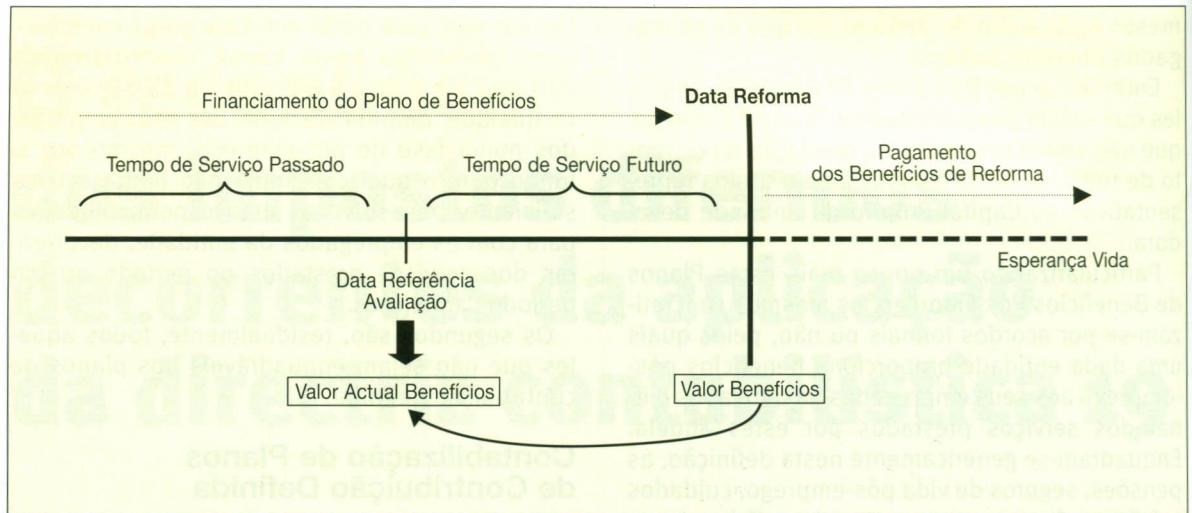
Financiamento do Plano de Benefícios

Data Reforma

Tempo de Serviço Passado

Tempo de Serviço Futuro

Pagamento dos Benefícios de Reforma

Esperança Vida

Data Referência Avaliação

Valor Actual Benefícios

Valor Benefícios